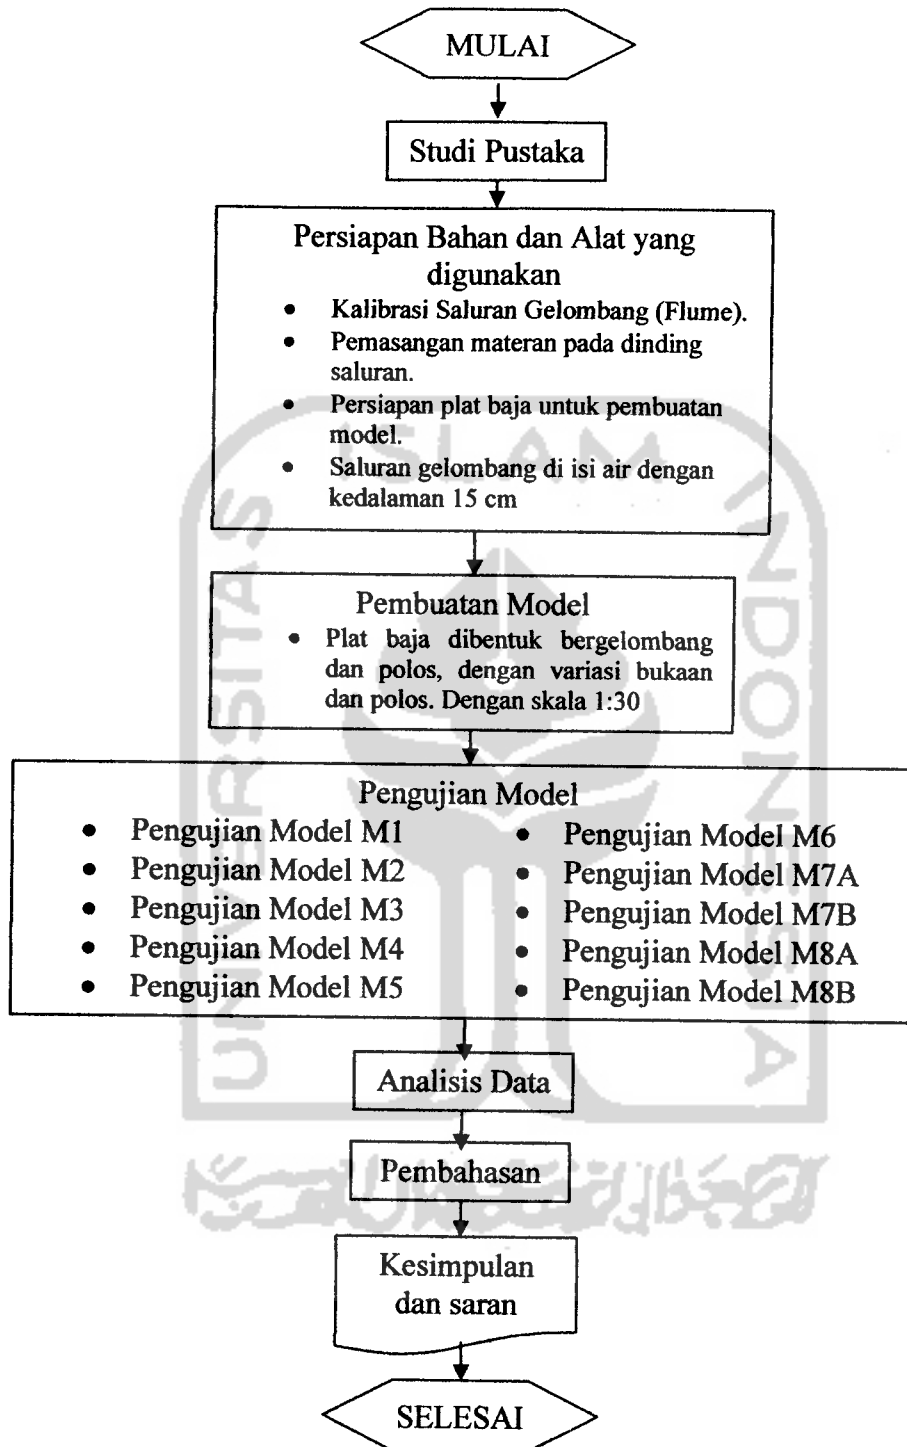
MULAI

Studi Pustaka

Persiapan Bahan dan Alat yang digunakan

- Kalibrasi Saluran Gelombang (Flume).
- Pemasangan materan pada dinding saluran.
- Persiapan plat baja untuk pembuatan model.
- Saluran gelombang di isi air dengan kedalaman 15 cm

Pembuatan Model

- Plat baja dibentuk bergelombang dan polos, dengan variasi bukaan dan polos. Dengan skala 1:30

Pengujian Model

- Pengujian Model M1
- Pengujian Model M2
- Pengujian Model M3
- Pengujian Model M4
- Pengujian Model M5

- Pengujian Model M6
- Pengujian Model M7A
- Pengujian Model M7B
- Pengujian Model M8A
- Pengujian Model M8B

Analisis Data

Pembahasan

Kesimpulan dan saran

SELESAI